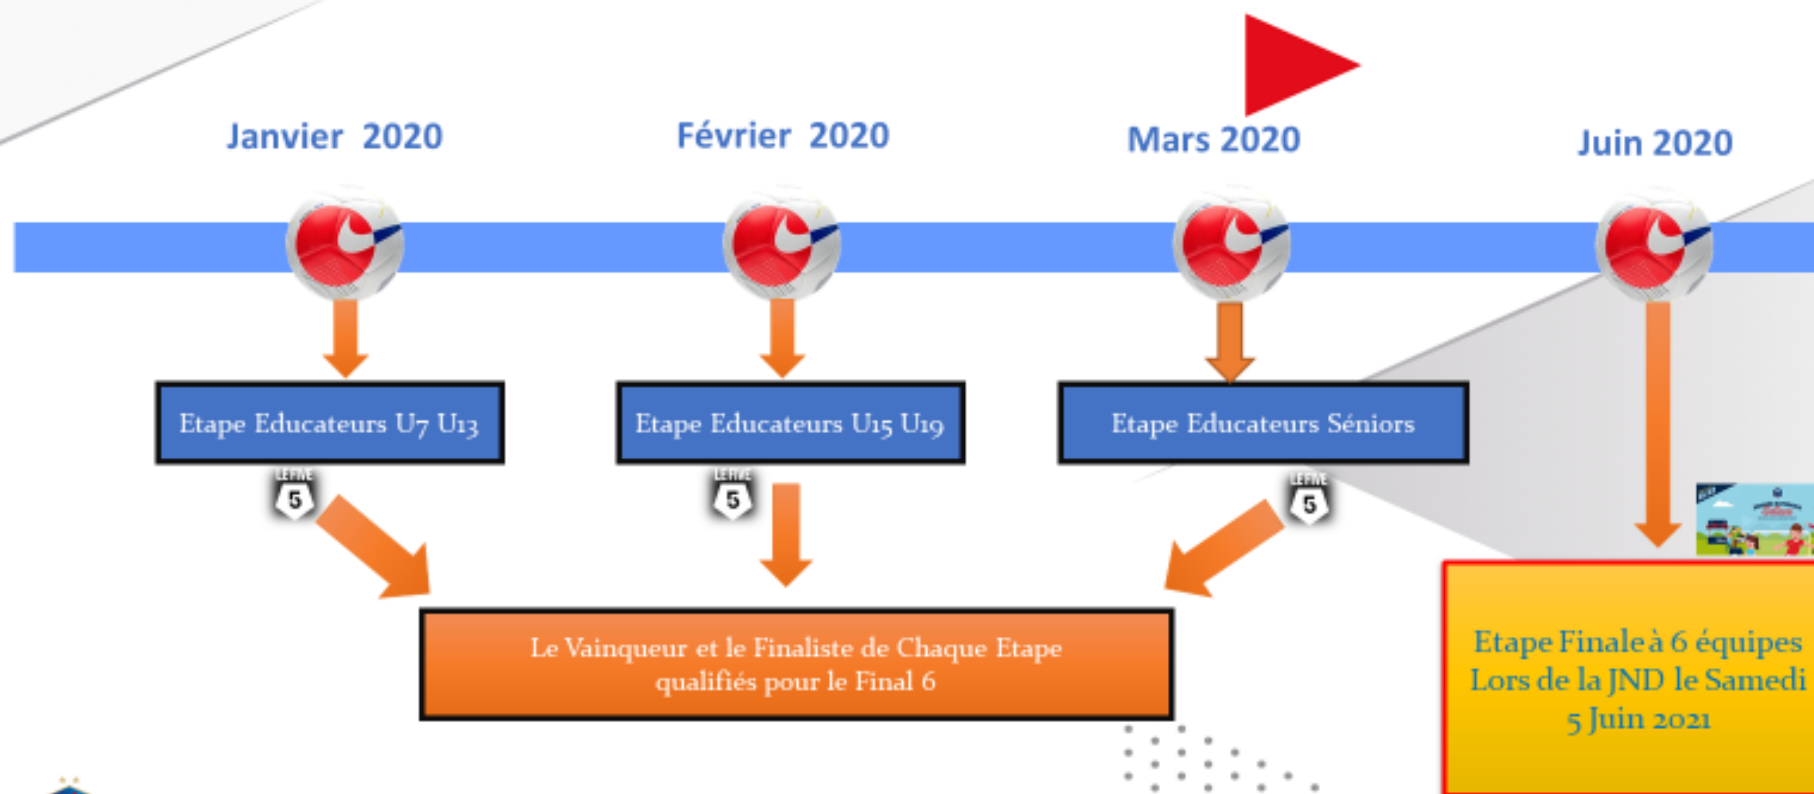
Janvier 2020

Février 2020

Mars 2020

Juin 2020

Etape Educateurs U7 U13

Etape Educateurs U15 U19

Etape Educateurs Séniors

LE FIVE 5

LE FIVE 5

LE FIVE 5

Le Vainqueur et le Finaliste de Chaque Etape qualifiés pour le Final 6

Etape Finale à 6 équipes Lors de la JND le Samedi 5 Juin 2021